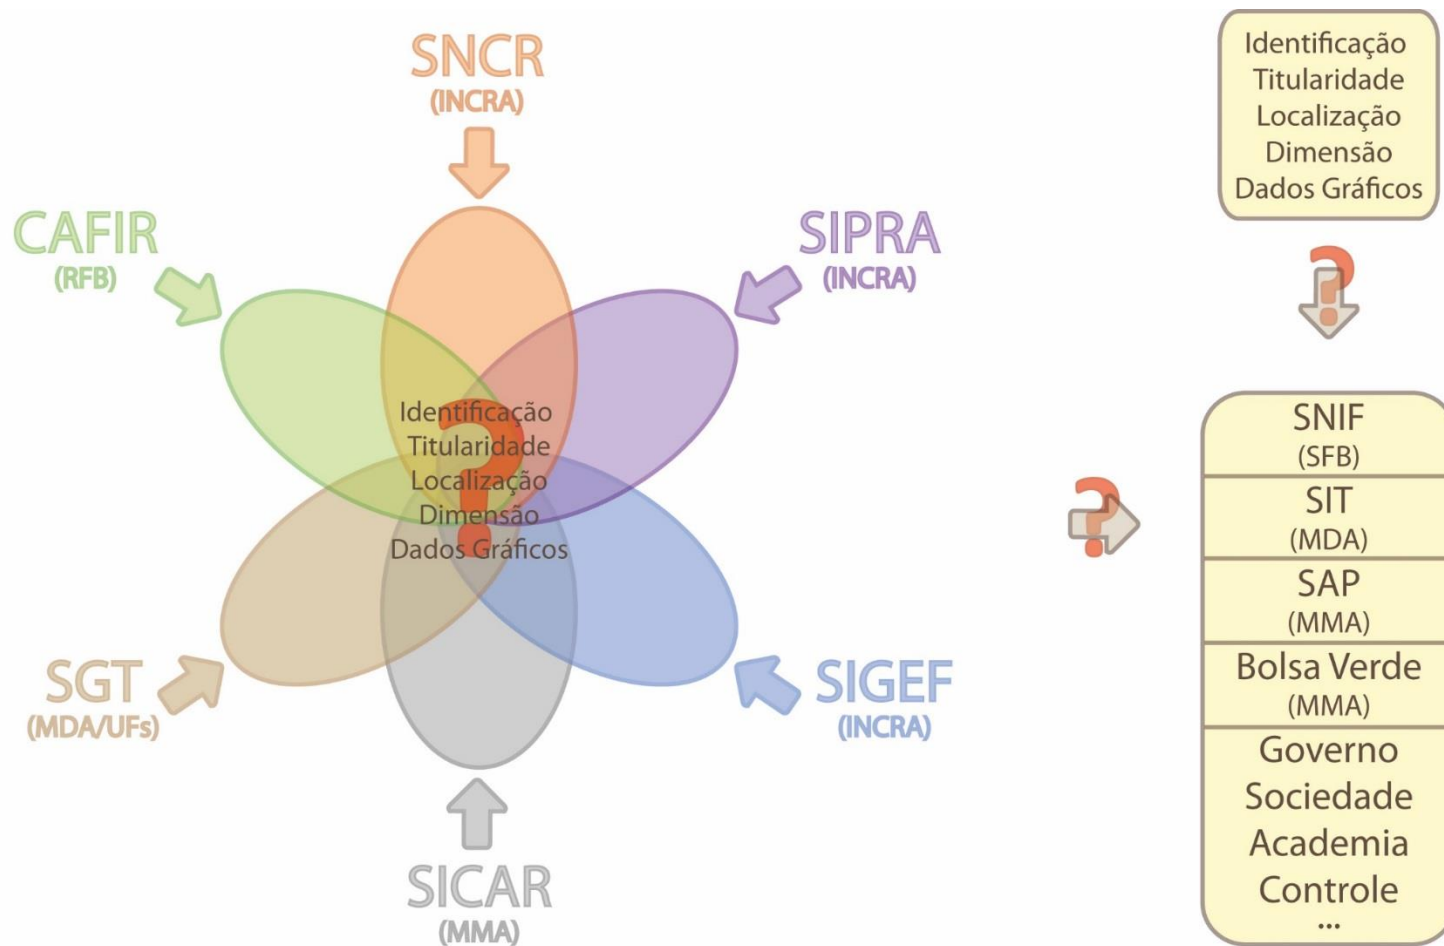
SNCR
(INCRA)

CAFIR
(RFB)

SIPRA
(INCRA)

Identificação
Titularidade
Localização
Dimensão
Dados Gráficos

SGT
(MDA/UFs)

SIGEF
(INCRA)

SICAR
(MMA)

Identificação
Titularidade
Localização
Dimensão
Dados Gráficos

SNIF
(SFB)
SIT
(MDA)
SAP
(MMA)
Bolsa Verde
(MMA)
Governo
Sociedade
Academia
Controle
...